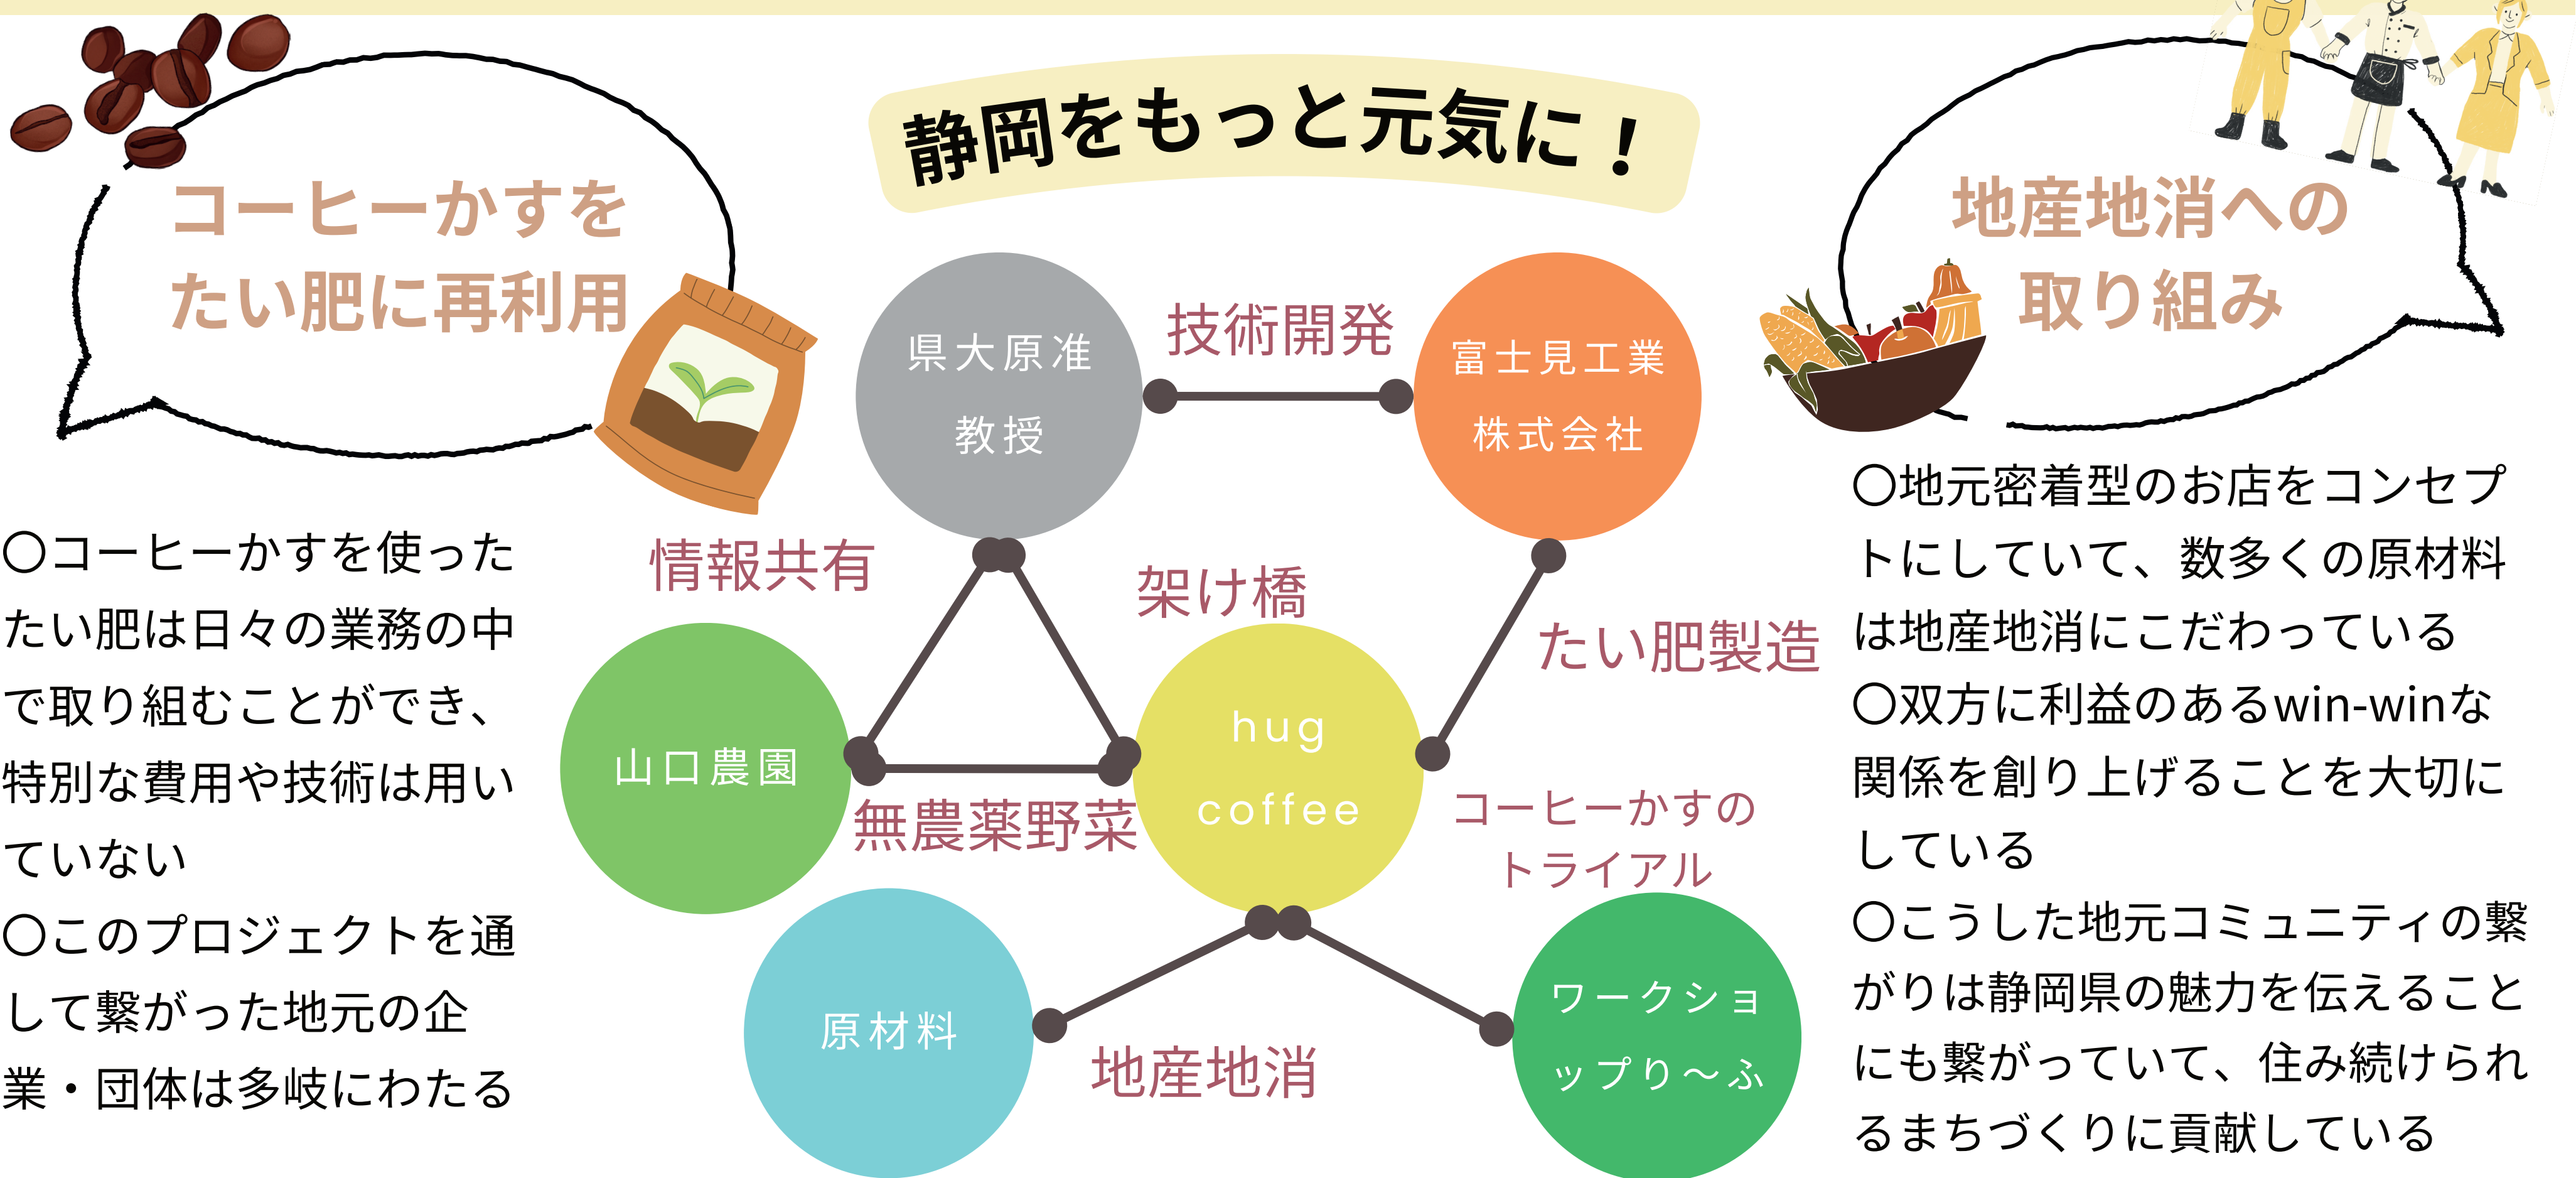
コーヒーかすをたい肥に再利用

○コーヒーかすを使ったたい肥は日々の業務の中で取り組むことができ、特別な費用や技術は用いていない
○このプロジェクトを通して繋がった地元の企業・団体は多岐にわたる

静岡をもっと元気に！

県大原准教授

技術開発

富士見工業株式会社

情報共有

架け橋

たい肥製造

山口農園

hug coffee

無農薬野菜

コーヒーかすのトライアル

原材料

地産地消

ワークショップり〜ふ

地産地消への取り組み

○地元密着型のお店をコンセプトにしていて、数多くの原材料は地産地消にこだわっている
○双方に利益のあるwin-winな関係を創り上げることを大切にしている
○こうした地元コミュニティの繋がりは静岡県の魅力を伝えることにも繋がっていて、住み続けられるまちづくりに貢献している